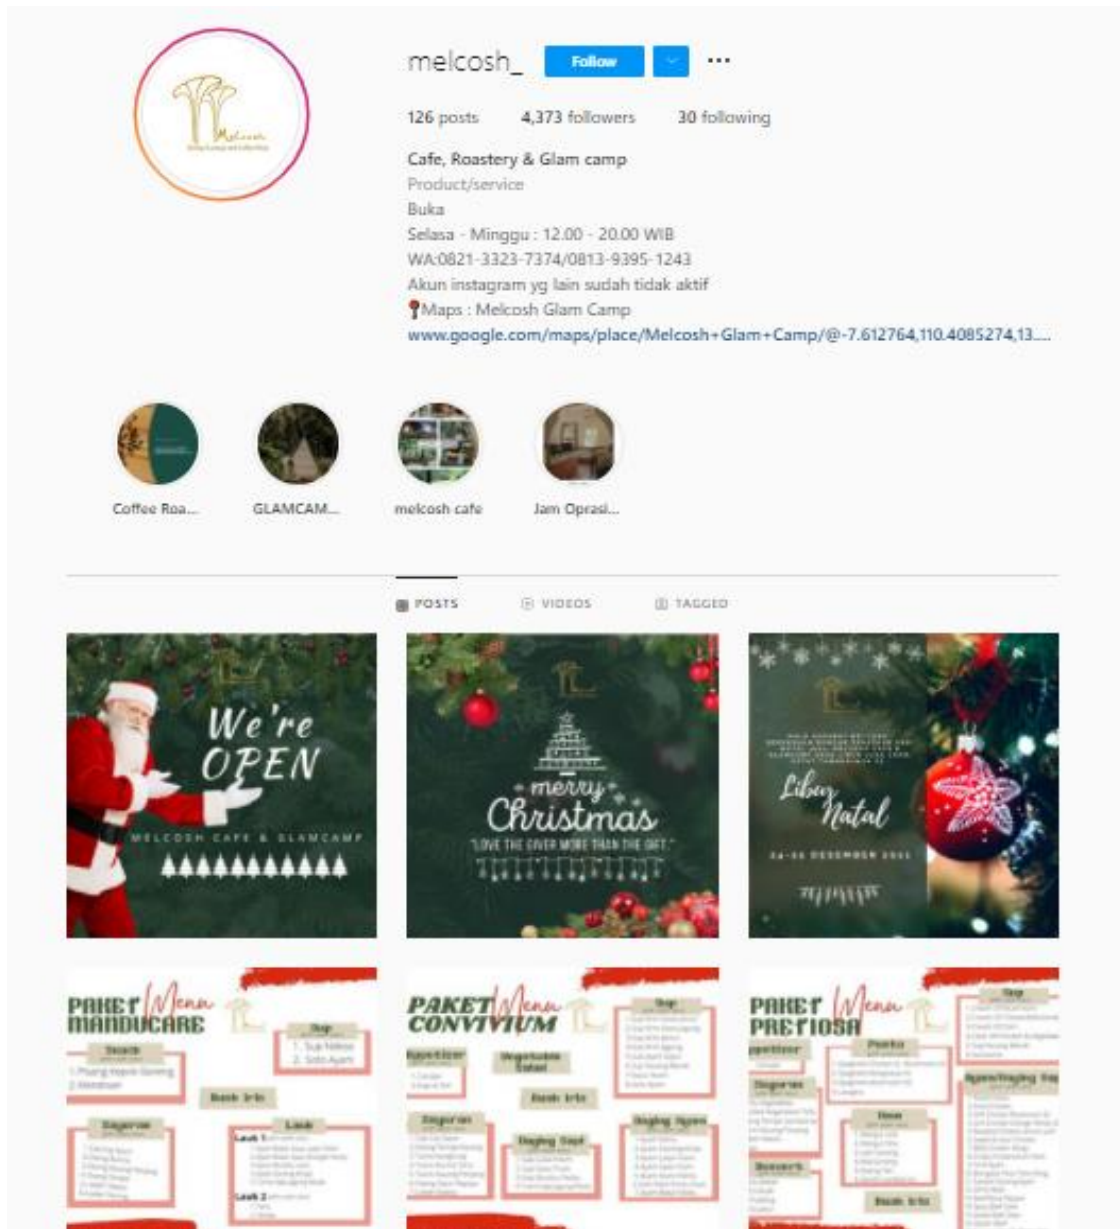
melcosh_ Follow ...

126 posts 4,373 followers 30 following

Cafe, Roastery & Glam camp
Product/service
Buka
Selasa - Minggu : 12.00 - 20.00 WIB
WA:0821-3323-7374/0813-9395-1243
Akun instagram yg lain sudah tidak aktif
📍Maps : Melcosh Glam Camp
www.google.com/maps/place/Melcosh+Glam+Camp/@-7.612764,110.4085274,13....

Coffee Roa... GLAMCAM... melcosh cafe Jam Oprasi...

POSTS VIDEOS TAGGED

We're OPEN
MELCOSH CAFE & GLAMCAMP

merry Christmas
"LOVE THE GIVER MORE THAN THE GIFT."

Libur Natal
24-26 DESEMBER 2021

PAKET Menu MANDUCARE
Snack
1. Pisang Keju Goreng
2. Mendoan
Sup
1. Sup Nelayan
2. Soto Ayam
Nasi Iris
Sayuran
Lauk
Lauk 1
Lauk 2

PAKET Menu CONVIVIUM
Appetizer
Vegetable Salad
Sup
Nasi Iris
Sayuran
Daging Sapi
Daging Ayam

PAKET Menu PRETIOSA
Appetizer
Pasta
Sup
Sayuran
Ikan
Dessert
Nasi Iris